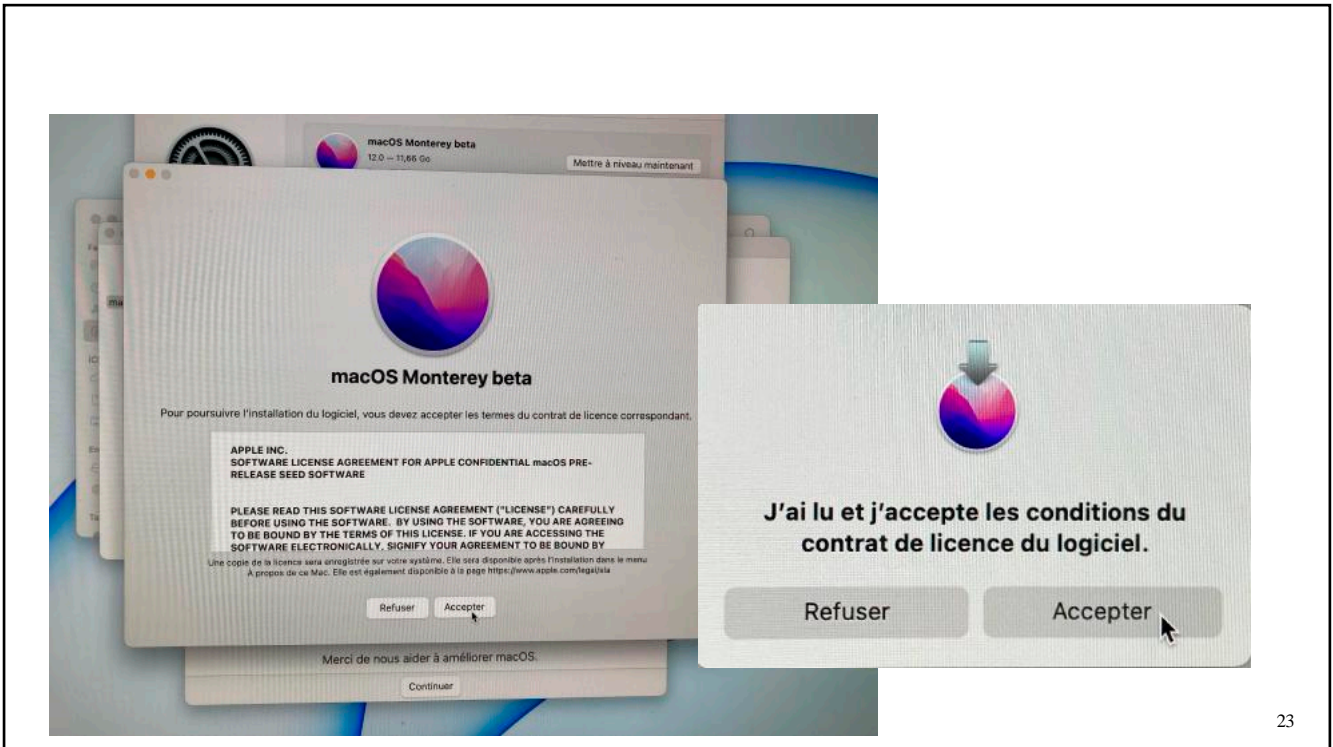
macOS Monterey beta
12.0 — 11,66 Go
Mettre à niveau maintenant

macOS Monterey beta

Pour poursuivre l'installation du logiciel, vous devez accepter les termes du contrat de licence correspondant.

APPLE INC.
SOFTWARE LICENSE AGREEMENT FOR APPLE CONFIDENTIAL macOS PRE-RELEASE SEED SOFTWARE

PLEASE READ THIS SOFTWARE LICENSE AGREEMENT ("LICENSE") CAREFULLY BEFORE USING THE SOFTWARE. BY USING THE SOFTWARE, YOU ARE AGREEING TO BE BOUND BY THE TERMS OF THIS LICENSE. IF YOU ARE ACCESSING THE SOFTWARE ELECTRONICALLY, SIGNIFY YOUR AGREEMENT TO BE BOUND BY

Une copie de la licence sera enregistrée sur votre système. Elle sera disponible après l'installation dans le menu À propos de ce Mac. Elle est également disponible à la page https://www.apple.com/legal/sla

Refuser Accepter

Merci de nous aider à améliorer macOS.

Continuer

J'ai lu et j'accepte les conditions du contrat de licence du logiciel.

Refuser Accepter

23